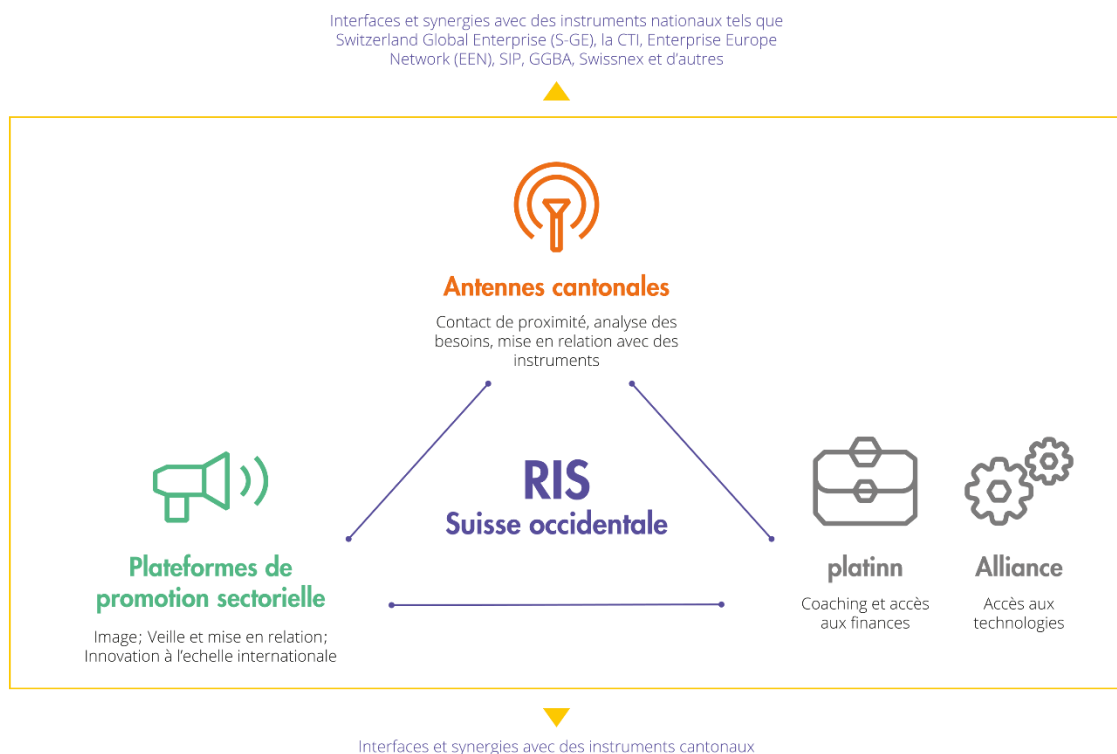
Interfaces et synergies avec des instruments nationaux tels que Switzerland Global Enterprise (S-GE), la CTI, Enterprise Europe Network (EEN), SIP, GGBA, Swissnex et d'autres

Antennes cantonales

Contact de proximité, analyse des besoins, mise en relation avec des instruments

RIS
Suisse occidentale

Plateformes de promotion sectorielle

Image; Veille et mise en relation; Innovation à l'echelle internationale

platinn

Coaching et accès aux finances

Alliance

Accès aux technologies

Interfaces et synergies avec des instruments cantonaux